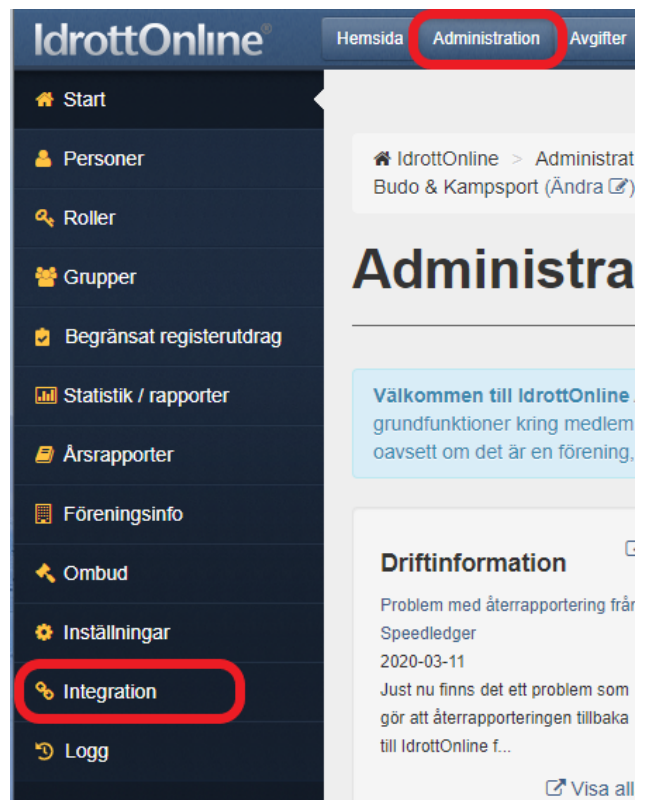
IdrottOnline®

Hemsida Administration Avgifter

Start
Personer
Roller
Grupper
Begränsat registerutdrag
Statistik / rapporter
Årsrapporter
Föreningsinfo
Ombud
Inställningar
Integration
Logg

IdrottOnline > Administrat
Budo & Kampsport (Ändra

Administra

Välkommen till IdrottOnline
grundfunktioner kring medlem
oavsett om det är en förening,

Driftinformation

Problem med återrapportering från
Speedledger
2020-03-11
Just nu finns det ett problem som gör att återrapporteringen tillbaka till IdrottOnline f...

Visa all